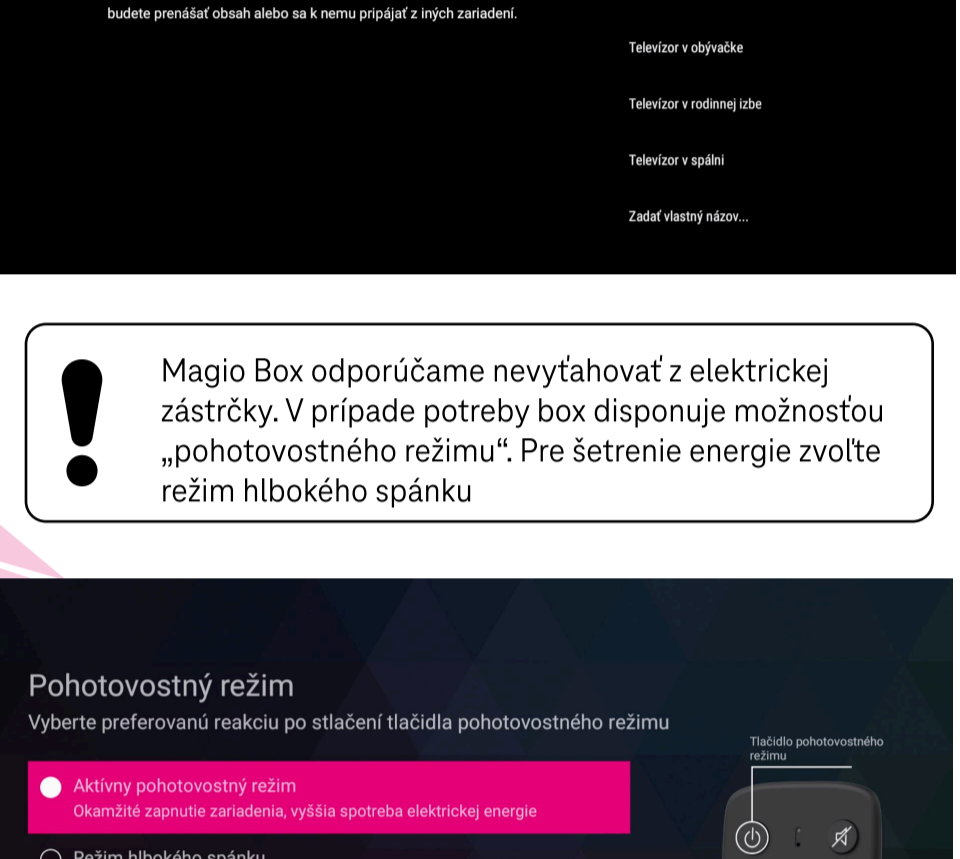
budete prenášať obsah alebo sa k nemu pripájať z iných zariadení.

Televízor v obývačke

Televízor v rodinnej izbe

Televízor v spálni

Zadať vlastný názov...

Magio Box odporúčame nevyťahovať z elektrickej zástrčky. V prípade potreby box disponuje možnosťou „pohotovostného režimu". Pre šetrenie energie zvoľte režim hlbokého spánku

Pohotovostný režim

Vyberte preferovanú reakciu po stlačení tlačidla pohotovostného režimu

Tlačidlo pohotovostného režimu

Aktívny pohotovostný režim
Okamžité zapnutie zariadenia, vyššia spotreba elektrickej energie

Režim hlbokého spánku